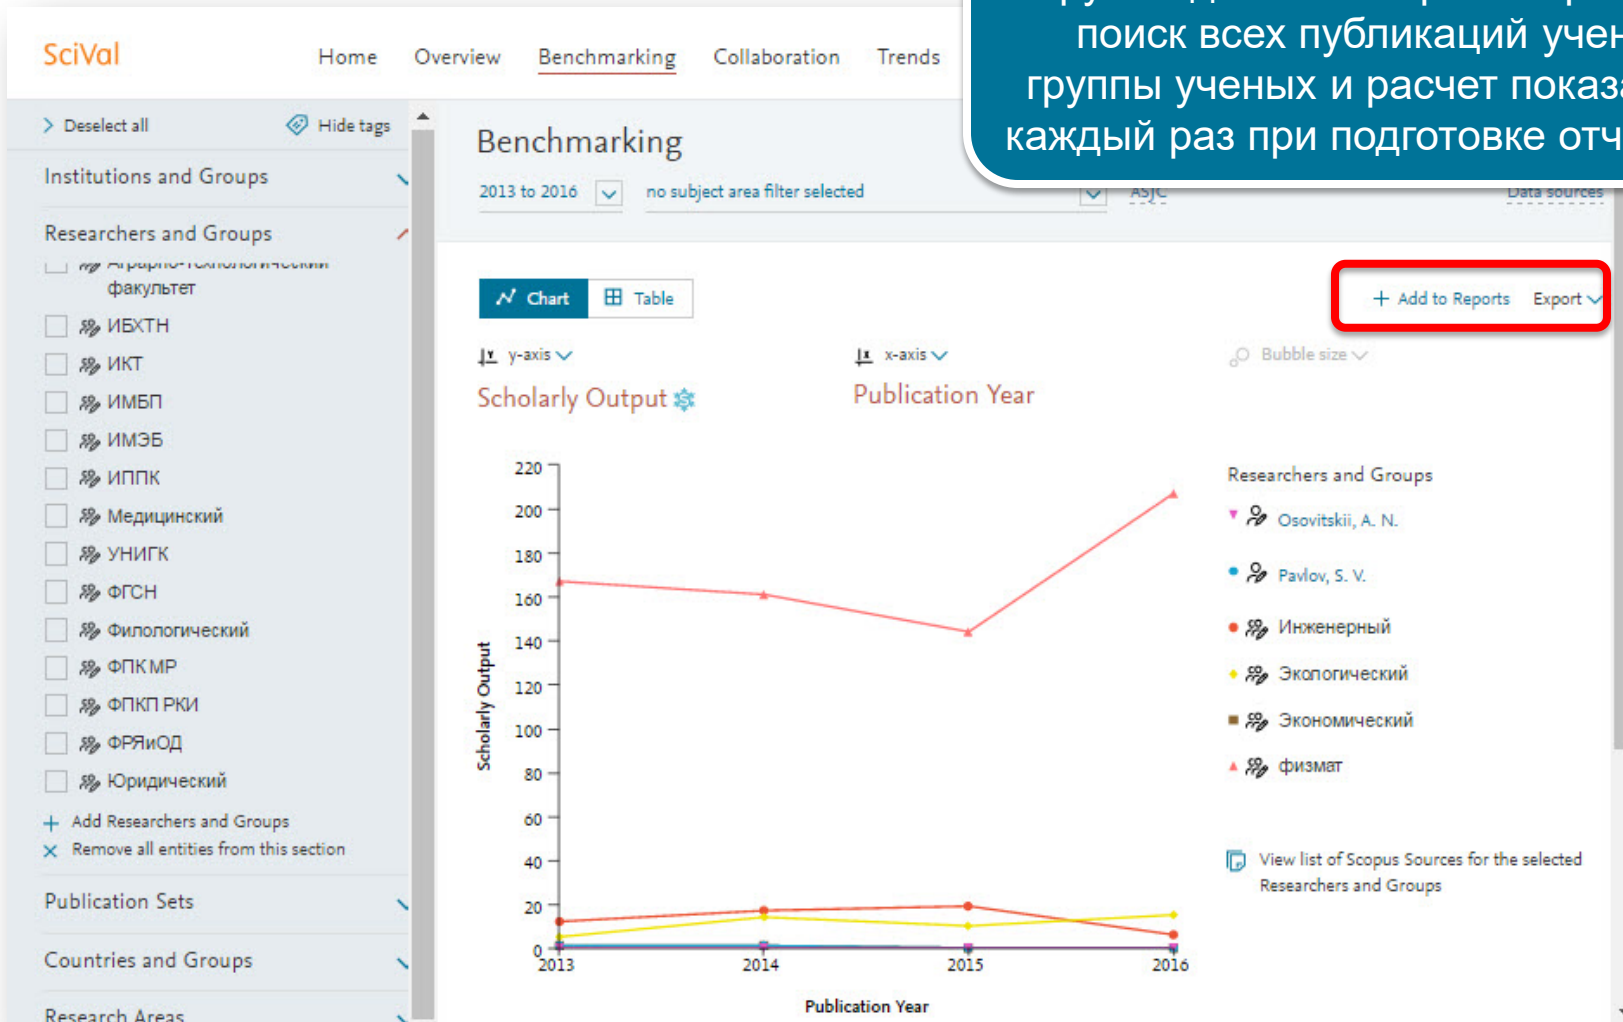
поиск всех публикаций учен
группы ученых и расчет показ
каждый раз при подготовке отч

SciVal Home Overview Benchmarking Collaboration Trends

Deselect all Hide tags

Institutions and Groups

Researchers and Groups

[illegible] факультет

ИБХТН
ИКТ
ИМБП
ИМЭБ
ИППК
Медицинский
УНИГК
ФГСН
Филологический
ФПК МР
ФПКП РКИ
ФРЯиОД
Юридический

Add Researchers and Groups
Remove all entities from this section

Publication Sets

Countries and Groups

Research Areas

Benchmarking

2013 to 2016 no subject area filter selected ASJC Data sources

Chart Table

Add to Reports Export

y-axis x-axis Bubble size

Scholarly Output Publication Year

Scholarly Output

220
200
180
160
140
120
100
80
60
40
20
0

2013 2014 2015 2016

Publication Year

Researchers and Groups
Osovitskii, A. N.
Pavlov, S. V.
Инженерный
Экологический
Экономический
физмат

View list of Scopus Sources for the selected Researchers and Groups